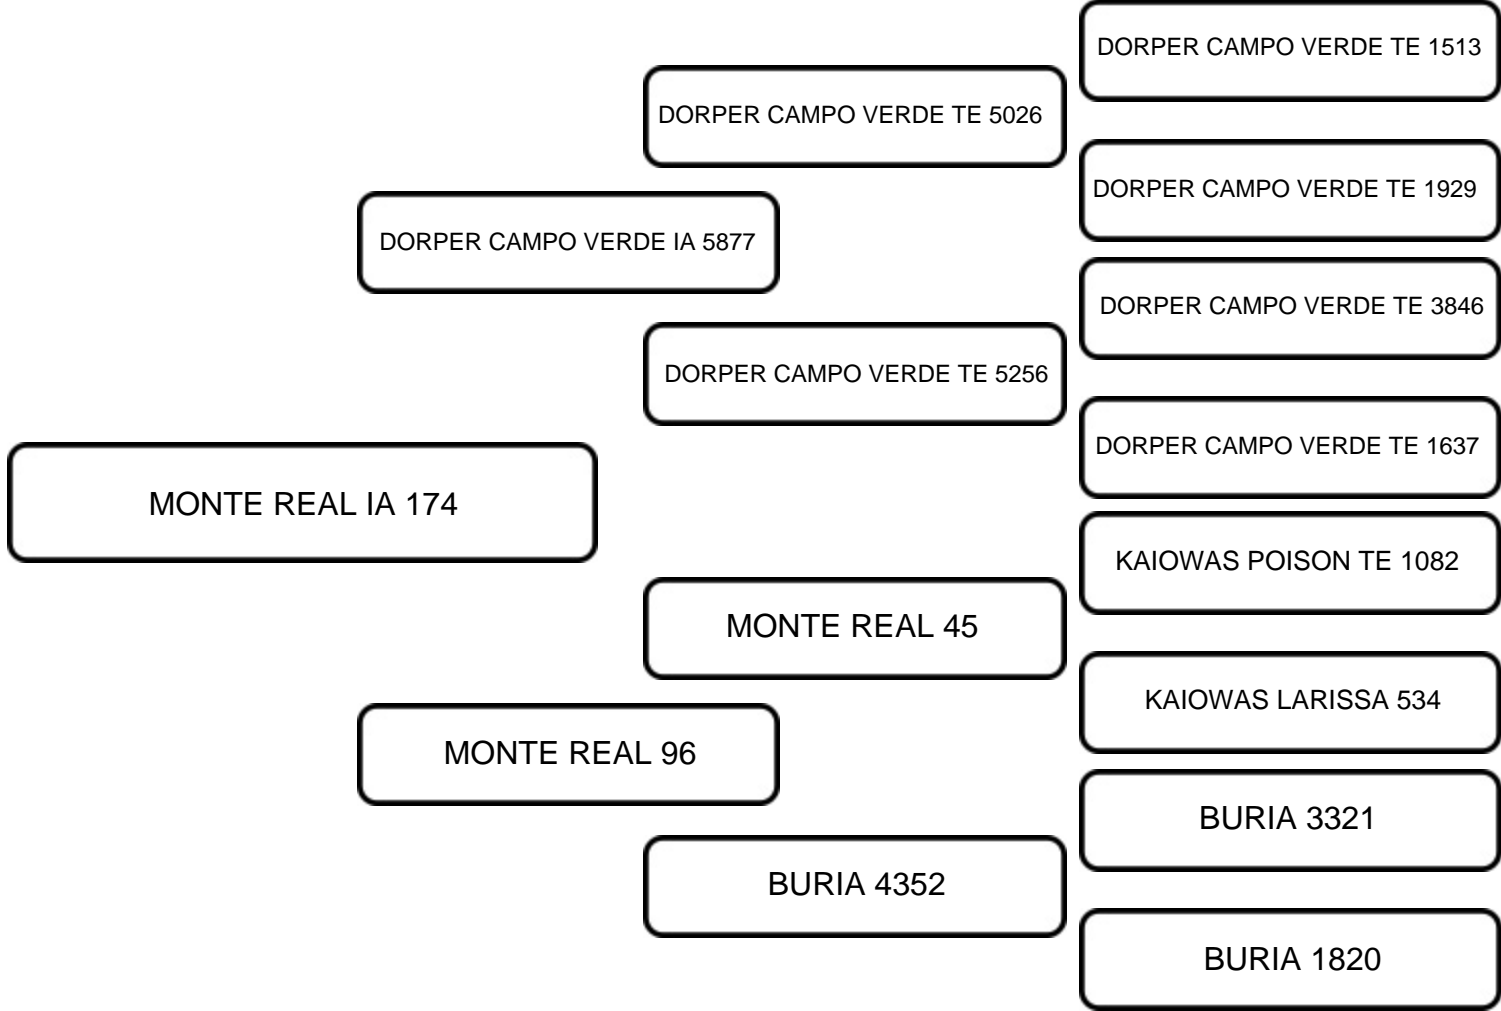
DORPER CAMPO VERDE TE 1513

DORPER CAMPO VERDE TE 5026

DORPER CAMPO VERDE TE 1929

DORPER CAMPO VERDE IA 5877

DORPER CAMPO VERDE TE 3846

DORPER CAMPO VERDE TE 5256

DORPER CAMPO VERDE TE 1637

MONTE REAL IA 174

KAIOWAS POISON TE 1082

MONTE REAL 45

KAIOWAS LARISSA 534

MONTE REAL 96

BURIA 3321

BURIA 4352

BURIA 1820